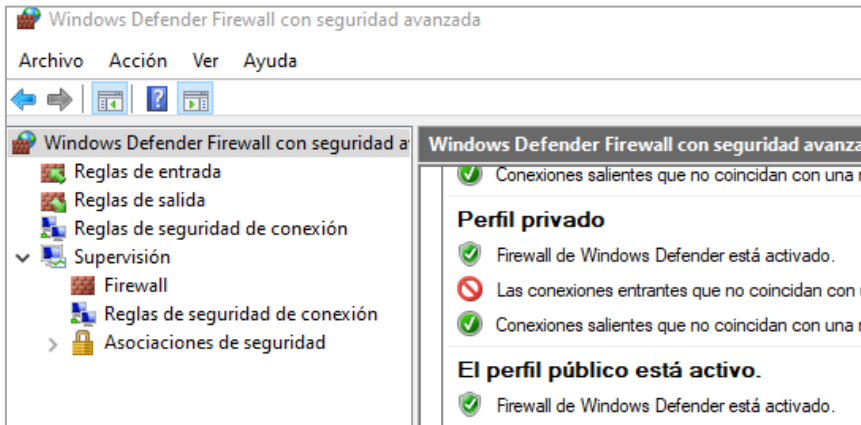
Windows Defender Firewall con seguridad avanzada

Archivo Acción Ver Ayuda

Windows Defender Firewall con seguridad a

Reglas de entrada

Reglas de salida

Reglas de seguridad de conexión

Supervisión

Firewall

Reglas de seguridad de conexión

Asociaciones de seguridad

Windows Defender Firewall con seguridad avanza

Conexiones salientes que no coincidan con una r

Perfil privado

Firewall de Windows Defender está activado.

Las conexiones entrantes que no coincidan con u

Conexiones salientes que no coincidan con una r

El perfil público está activo.

Firewall de Windows Defender está activado.